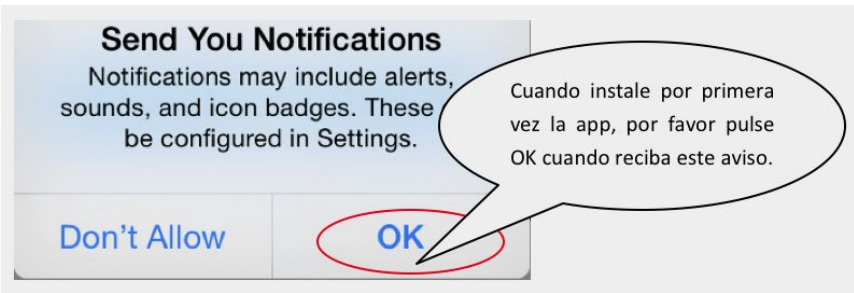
Send You Notifications
Notifications may include alerts, sounds, and icon badges. These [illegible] be configured in Settings.

Cuando instale por primera vez la app, por favor pulse OK cuando reciba este aviso.

Don't Allow
OK